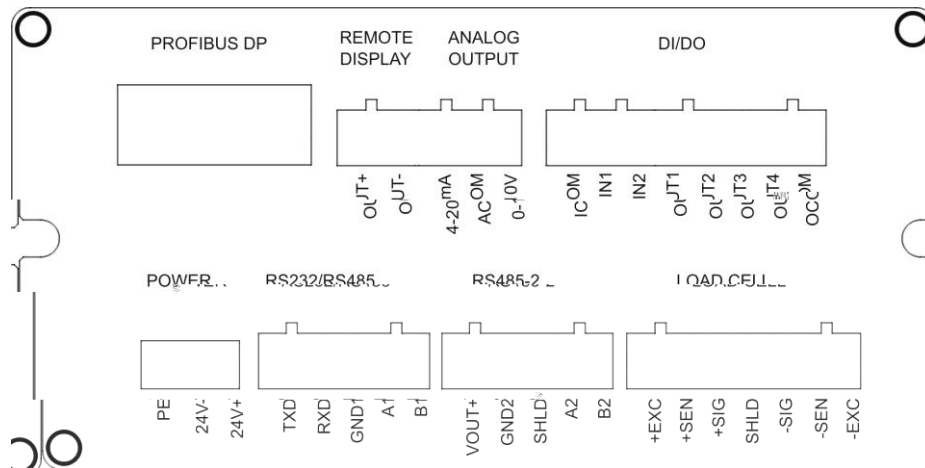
PROFIBUS DP

REMOTE DISPLAY

ANALOG OUTPUT

DI/DO

OUT+
OUT-
4-20mA
ACOM
0-10V

ICOM
IN1
IN2
OUT1
OUT2
OUT3
OUT4
OCOM

POWER

RS232/RS485

RS485-2

LOAD CELL

PE
24V-
24V+

TXD
RXD
GND1
A1
B1

VOUT+
GND2
SHLD
A2
B2

+EXC
+SEN
+SIG
SHLD
-SIG
-SEN
-EXC